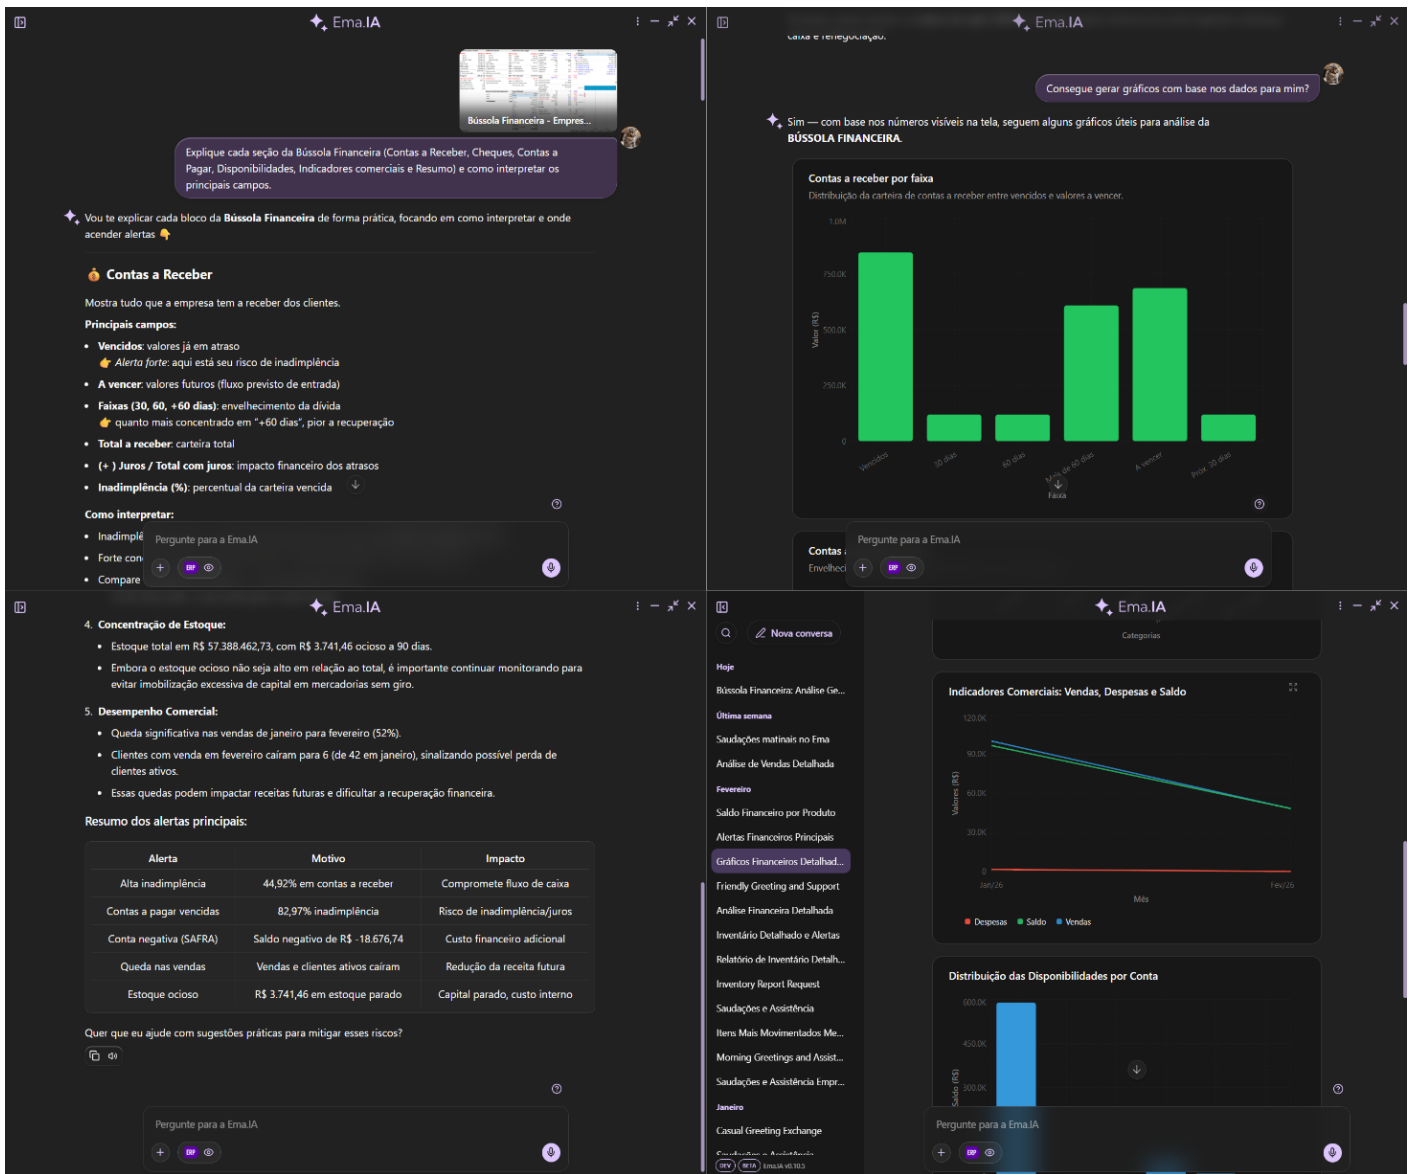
Ema.IA

Bússola Financeira - Empres...

Explique cada seção da Bússola Financeira (Contas a Receber, Cheques, Contas a Pagar, Disponibilidades, Indicadores comerciais e Resumo) e como interpretar os principais campos.

Vou te explicar cada bloco da **Bússola Financeira** de forma prática, focando em como interpretar e onde acender alertas 👇

💰 **Contas a Receber**

Mostra tudo que a empresa tem a receber dos clientes.

**Principais campos:**

- **Vencidos**: valores já em atraso
  👉 *Alerta forte*: aqui está seu risco de inadimplência
- **A vencer**: valores futuros (fluxo previsto de entrada)
- **Faixas (30, 60, +60 dias)**: envelhecimento da dívida
  👉 quanto mais concentrado em "+60 dias", pior a recuperação
- **Total a receber**: carteira total
- **(+) Juros / Total com juros**: impacto financeiro dos atrasos
- **Inadimplência (%)**: percentual da carteira vencida

**Como interpretar:**

- Inadimplê
- Forte con
- Compare

Pergunte para a Ema.IA

Ema.IA

caixa e renegociação.

Consegue gerar gráficos com base nos dados para mim?

Sim — com base nos números visíveis na tela, seguem alguns gráficos úteis para análise da **BÚSSOLA FINANCEIRA**.

**Contas a receber por faixa**
Distribuição da carteira de contas a receber entre vencidos e valores a vencer.

1.0M
750.0K
500.0K
250.0K
0
Valor (R$)
Vencidos
30 dias
60 dias
Mais de 60 dias
A vencer
Prox. 30 dias
Faixa

Contas
Envelheci

Pergunte para a Ema.IA

Ema.IA

4. **Concentração de Estoque:**
   - Estoque total em R$ 57.388.462,73, com R$ 3.741,46 ocioso a 90 dias.
   - Embora o estoque ocioso não seja alto em relação ao total, é importante continuar monitorando para evitar imobilização excessiva de capital em mercadorias sem giro.
5. **Desempenho Comercial:**
   - Queda significativa nas vendas de janeiro para fevereiro (52%).
   - Clientes com venda em fevereiro caíram para 6 (de 42 em janeiro), sinalizando possível perda de clientes ativos.
   - Essas quedas podem impactar receitas futuras e dificultar a recuperação financeira.

**Resumo dos alertas principais:**

| Alerta | Motivo | Impacto |
|---|---|---|
| Alta inadimplência | 44,92% em contas a receber | Compromete fluxo de caixa |
| Contas a pagar vencidas | 82,97% inadimplência | Risco de inadimplência/juros |
| Conta negativa (SAFRA) | Saldo negativo de R$ -18.676,74 | Custo financeiro adicional |
| Queda nas vendas | Vendas e clientes ativos caíram | Redução da receita futura |
| Estoque ocioso | R$ 3.741,46 em estoque parado | Capital parado, custo interno |

Quer que eu ajude com sugestões práticas para mitigar esses riscos?

Pergunte para a Ema.IA

Nova conversa

Hoje
Bússola Financeira: Análise Ge...
Última semana
Saudações matinais no Ema
Análise de Vendas Detalhada
Fevereiro
Saldo Financeiro por Produto
Alertas Financeiros Principais
Gráficos Financeiros Detalhad...
Friendly Greeting and Support
Análise Financeira Detalhada
Inventário Detalhado e Alertas
Relatório de Inventário Detalh...
Inventory Report Request
Saudações e Assistência
Itens Mais Movimentados Me...
Morning Greetings and Assist...
Saudações e Assistência Empr...
Janeiro
Casual Greeting Exchange
DEV BETA Ema.IA v0.10.5

Ema.IA

Categorias

**Indicadores Comerciais: Vendas, Despesas e Saldo**
120.0K
90.0K
60.0K
30.0K
0
Valores (R$)
Jan/26
Fev/26
Mês
Despesas Saldo Vendas

**Distribuição das Disponibilidades por Conta**
600.0K
450.0K
300.0K
Saldo (R$)

Pergunte para a Ema.IA